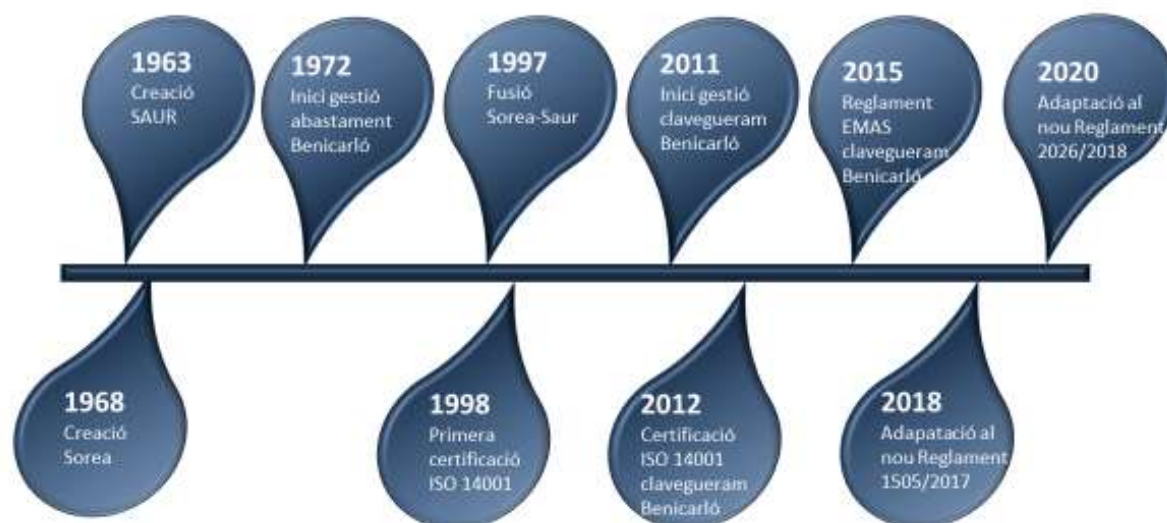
1963
Creació SAUR

1972
Inici gestió abastament Benicarló

1997
Fusió Sorea-Saur

2011
Inici gestió clavegueram Benicarló

2015
Reglament EMAS clavegueram Benicarló

2020
Adaptació al nou Reglament 2026/2018

1968
Creació Sorea

1998
Primera certificació ISO 14001

2012
Certificació ISO 14001 clavegueram Benicarló

2018
Adapatació al nou Reglament 1505/2017